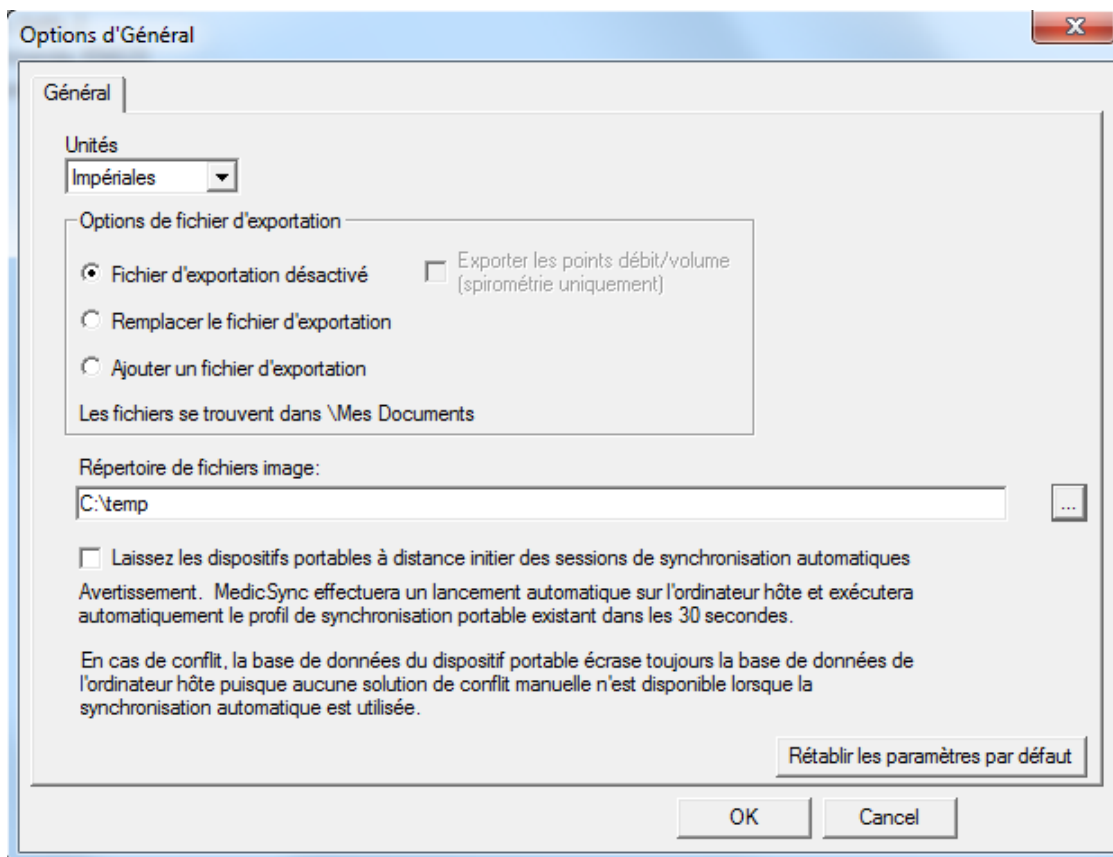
Options d'Général

Général

Unités
Impériales

Options de fichier d'exportation

Fichier d'exportation désactivé

Exporter les points débit/volume (spirométrie uniquement)

Remplacer le fichier d'exportation

Ajouter un fichier d'exportation

Les fichiers se trouvent dans \Mes Documents

Répertoire de fichiers image:
C:\temp
...

Laissez les dispositifs portables à distance initier des sessions de synchronisation automatiques

Avertissement. MedicSync effectuera un lancement automatique sur l'ordinateur hôte et exécutera automatiquement le profil de synchronisation portable existant dans les 30 secondes.

En cas de conflit, la base de données du dispositif portable écrase toujours la base de données de l'ordinateur hôte puisque aucune solution de conflit manuelle n'est disponible lorsque la synchronisation automatique est utilisée.

Rétablir les paramètres par défaut

OK
Cancel